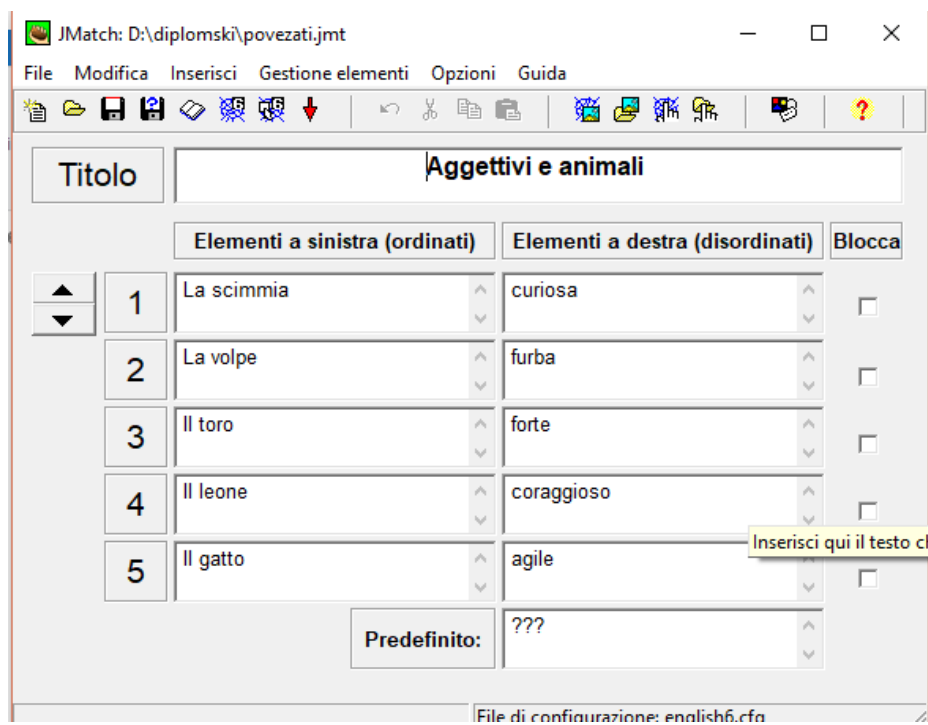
JMatch: D:\diplomski\povezati.jmt

File Modifica Inserisci Gestione elementi Opzioni Guida

Titolo

Aggettivi e animali

Elementi a sinistra (ordinati)

Elementi a destra (disordinati)

Blocca

| | Elementi a sinistra (ordinati) | Elementi a destra (disordinati) |
|---|---|---|
| 1 | La scimmia | curiosa |
| 2 | La volpe | furba |
| 3 | Il toro | forte |
| 4 | Il leone | coraggioso |
| 5 | Il gatto | agile |

Inserisci qui il testo c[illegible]

Predefinito: ???

File di configurazione: english6.cfg